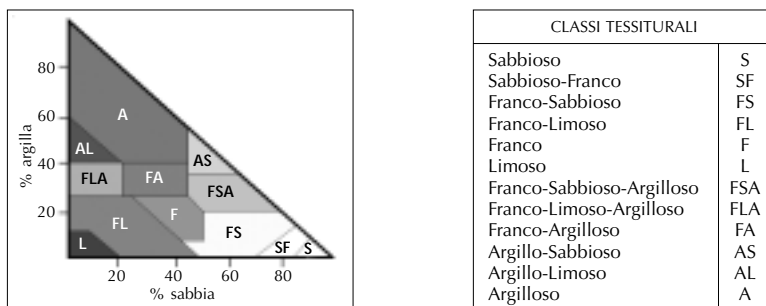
80
60
40
20
% argilla
20
40
60
80
% sabbia
A
AL
AS
FLA
FA
FSA
F
FL
FS
L
SF
S

| CLASSI TESSITURALI | |
|---|---|
| Sabbioso | S |
| Sabbioso-Franco | SF |
| Franco-Sabbioso | FS |
| Franco-Limoso | FL |
| Franco | F |
| Limoso | L |
| Franco-Sabbioso-Argilloso | FSA |
| Franco-Limoso-Argilloso | FLA |
| Franco-Argilloso | FA |
| Argillo-Sabbioso | AS |
| Argillo-Limoso | AL |
| Argilloso | A |